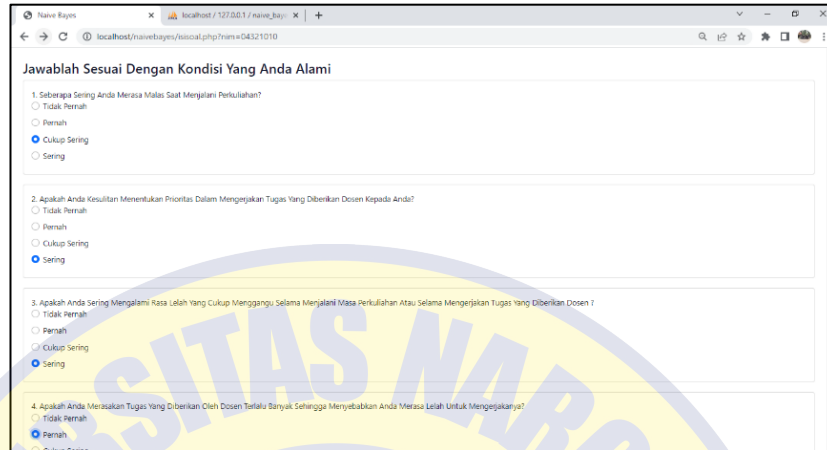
Naive Bayes ×
localhost / 127.0.0.1 / naive_baye ×
+

localhost/naivebayes/isisoal.php?nim=04321010

Jawablah Sesuai Dengan Kondisi Yang Anda Alami

1. Seberapa Sering Anda Merasa Malas Saat Menjalani Perkuliahan?
Tidak Pernah
Pernah
Cukup Sering
Sering

2. Apakah Anda Kesulitan Menentukan Prioritas Dalam Mengerjakan Tugas Yang Diberikan Dosen Kepada Anda?
Tidak Pernah
Pernah
Cukup Sering
Sering

3. Apakah Anda Sering Mengalami Rasa Lelah Yang Cukup Mengganggu Selama Menjalani Masa Perkuliahan Atau Selama Mengerjakan Tugas Yang Diberikan Dosen ?
Tidak Pernah
Pernah
Cukup Sering
Sering

4. Apakah Anda Merasakan Tugas Yang Diberikan Oleh Dosen Terlalu Banyak Sehingga Menyebabkan Anda Merasa Lelah Untuk Mengerjakanya?
Tidak Pernah
Pernah
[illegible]

SITAS NAR